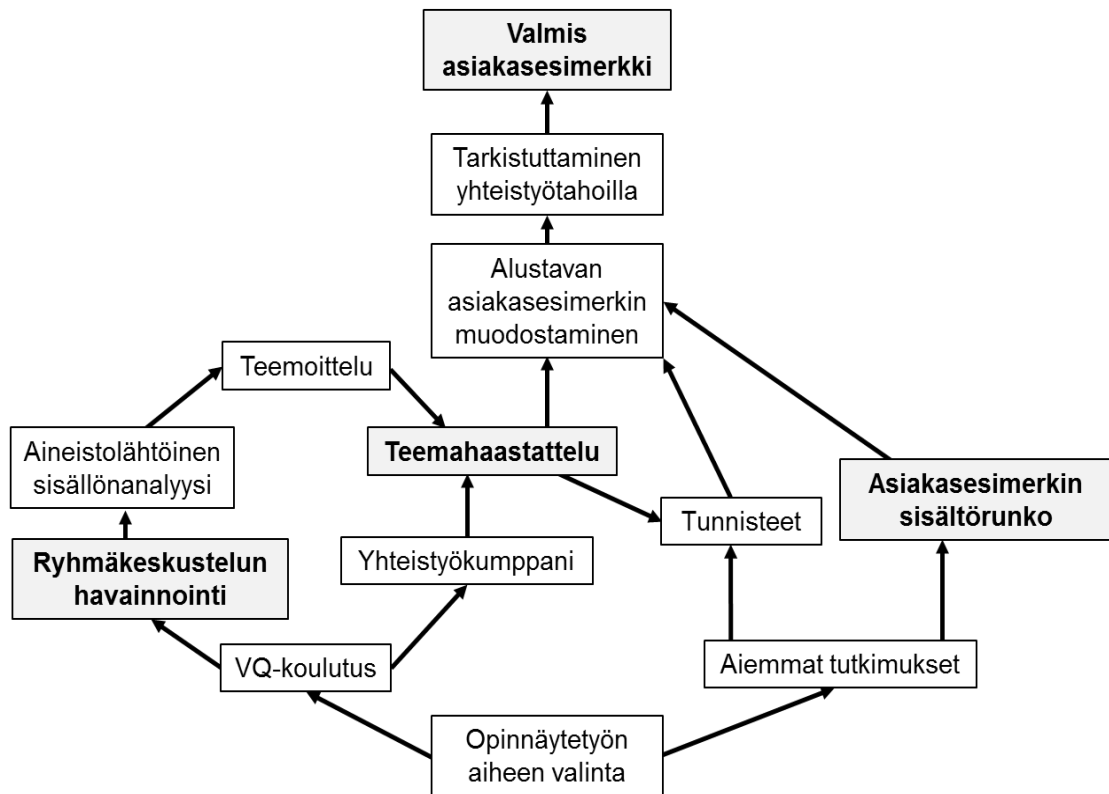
Valmis asiakasesimerkki

Tarkistuttaminen yhteistyötahoilla

Alustavan asiakasesimerkin muodostaminen

Teemoittelu

Aineistolähtöinen sisällönanalyysi

Teemahaastattelu

Asiakasesimerkin sisältörunko

Tunnisteet

Ryhmäkeskustelun havainnointi

Yhteistyökumppani

VQ-koulutus

Aiemmat tutkimukset

Opinnäytetyön aiheen valinta